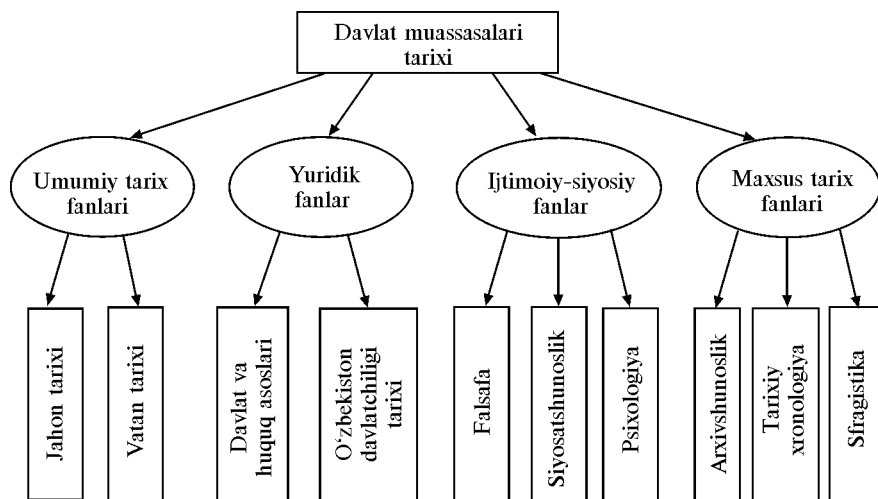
Davlat muassasalari tarixi

Umumiy tarix fanlari

Yuridik fanlar

Ijtimoiy-siyosiy fanlar

Maxsus tarix fanlari

Jahon tarixi

Vatan tarixi

Davlat va huquq asoslari

O‘zbekiston davlatchiligi tarixi

Falsafa

Siyosatshunoslik

Psixologiya

Arxivshunoslik

Tarixiy xronologiya

Sfragistika